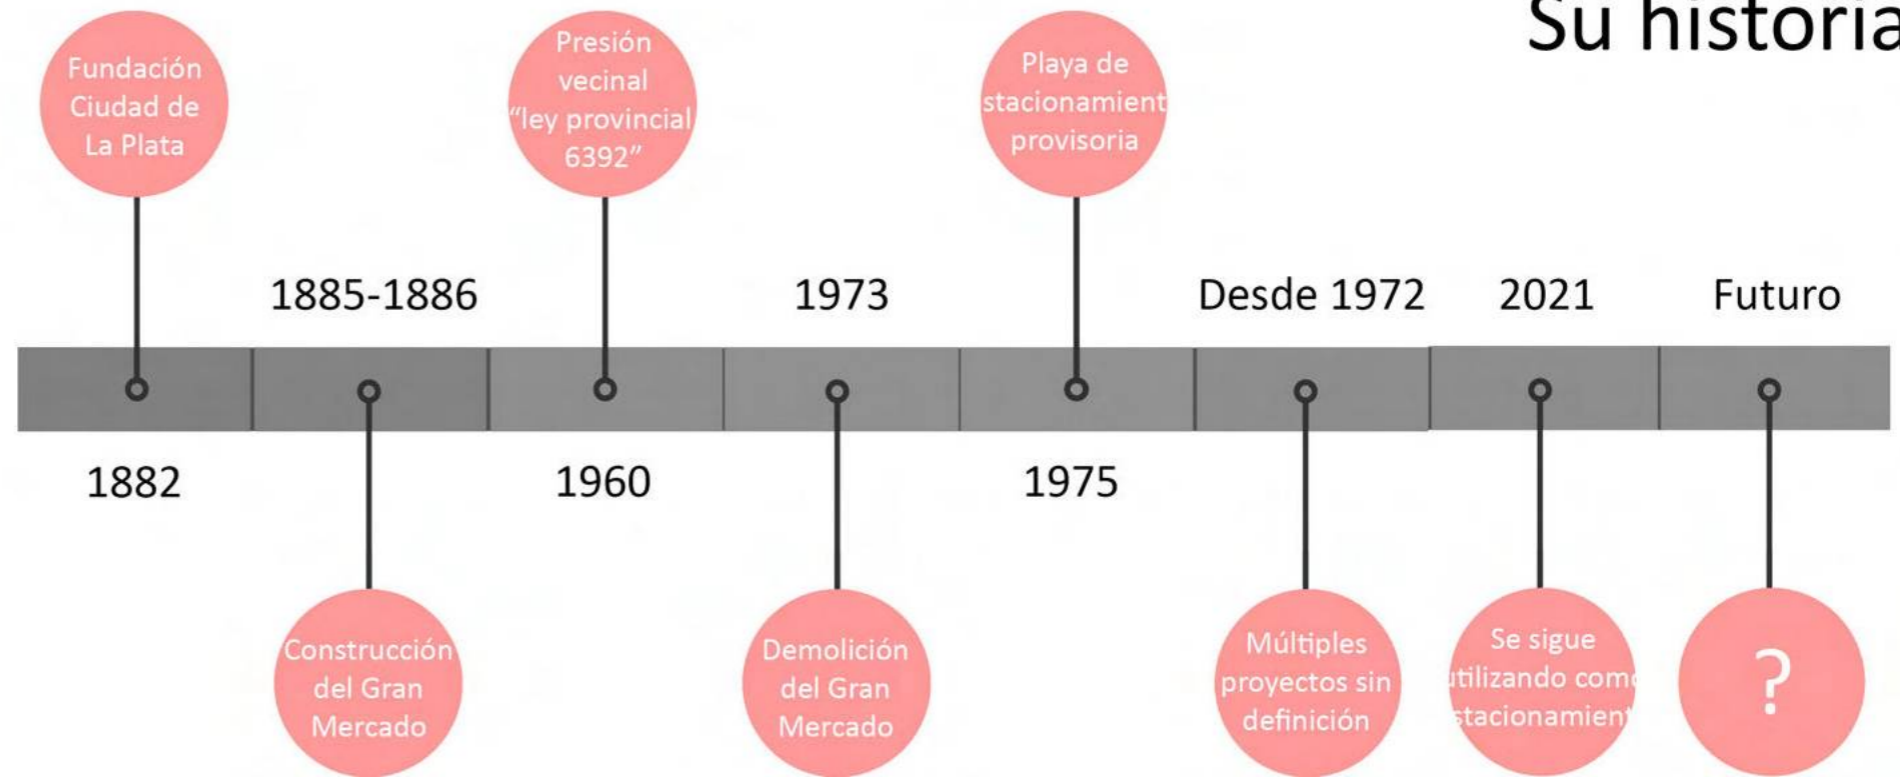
Su historia

Fundación Ciudad de La Plata

Presión vecinal "ley provincial 6392"

Playa de stacionamient provisoria

1885-1886

1973

Desde 1972

2021

Futuro

1882

1960

1975

Construcción del Gran Mercado

Demolición del Gran Mercado

Múltiples proyectos sin definición

Se sigue tilizando com stacionamien

?